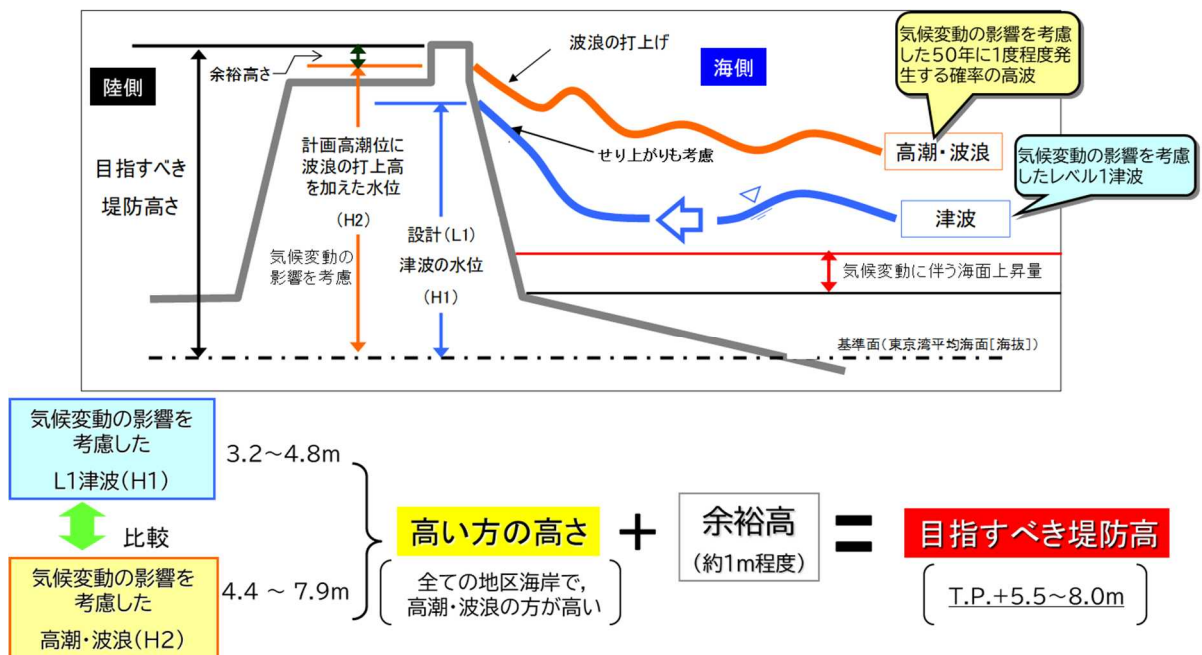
陸側

余裕高さ

波浪の打上げ

海側

気候変動の影響を考慮した50年に1度程度発生する確率の高波

目指すべき堤防高さ

計画高潮位に波浪の打上高を加えた水位

(H2)

気候変動の影響を考慮

せり上がりも考慮

高潮・波浪

気候変動の影響を考慮したレベル1津波

設計(L1)津波の水位

(H1)

津波

気候変動に伴う海面上昇量

基準面(東京湾平均海面[海抜])

気候変動の影響を考慮した L1津波(H1)

3.2~4.8m

比較

気候変動の影響を考慮した 高潮・波浪(H2)

4.4 ~ 7.9m

高い方の高さ

全ての地区海岸で，高潮・波浪の方が高い

+

余裕高
(約1m程度)

=

目指すべき堤防高

T.P.+5.5~8.0m